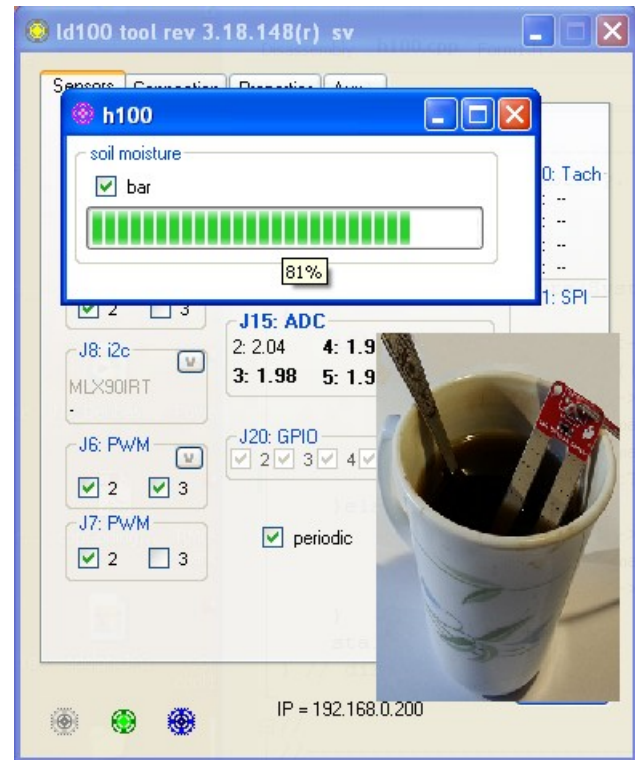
ld100 tool rev 3.18.148(r) sv

Sensors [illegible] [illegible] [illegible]

h100

soil moisture

bar

81%

0: Tach

--

--

--

--

1: SPI

2

3

J15: ADC

2: 2.04 4: 1.9

3: 1.98 5: 1.9

J8: i2c

MLX90IRT

-

J6: PWM

2 3

J20: GPIO

2 3 4

J7: PWM

2 3

periodic

IP = 192.168.0.200